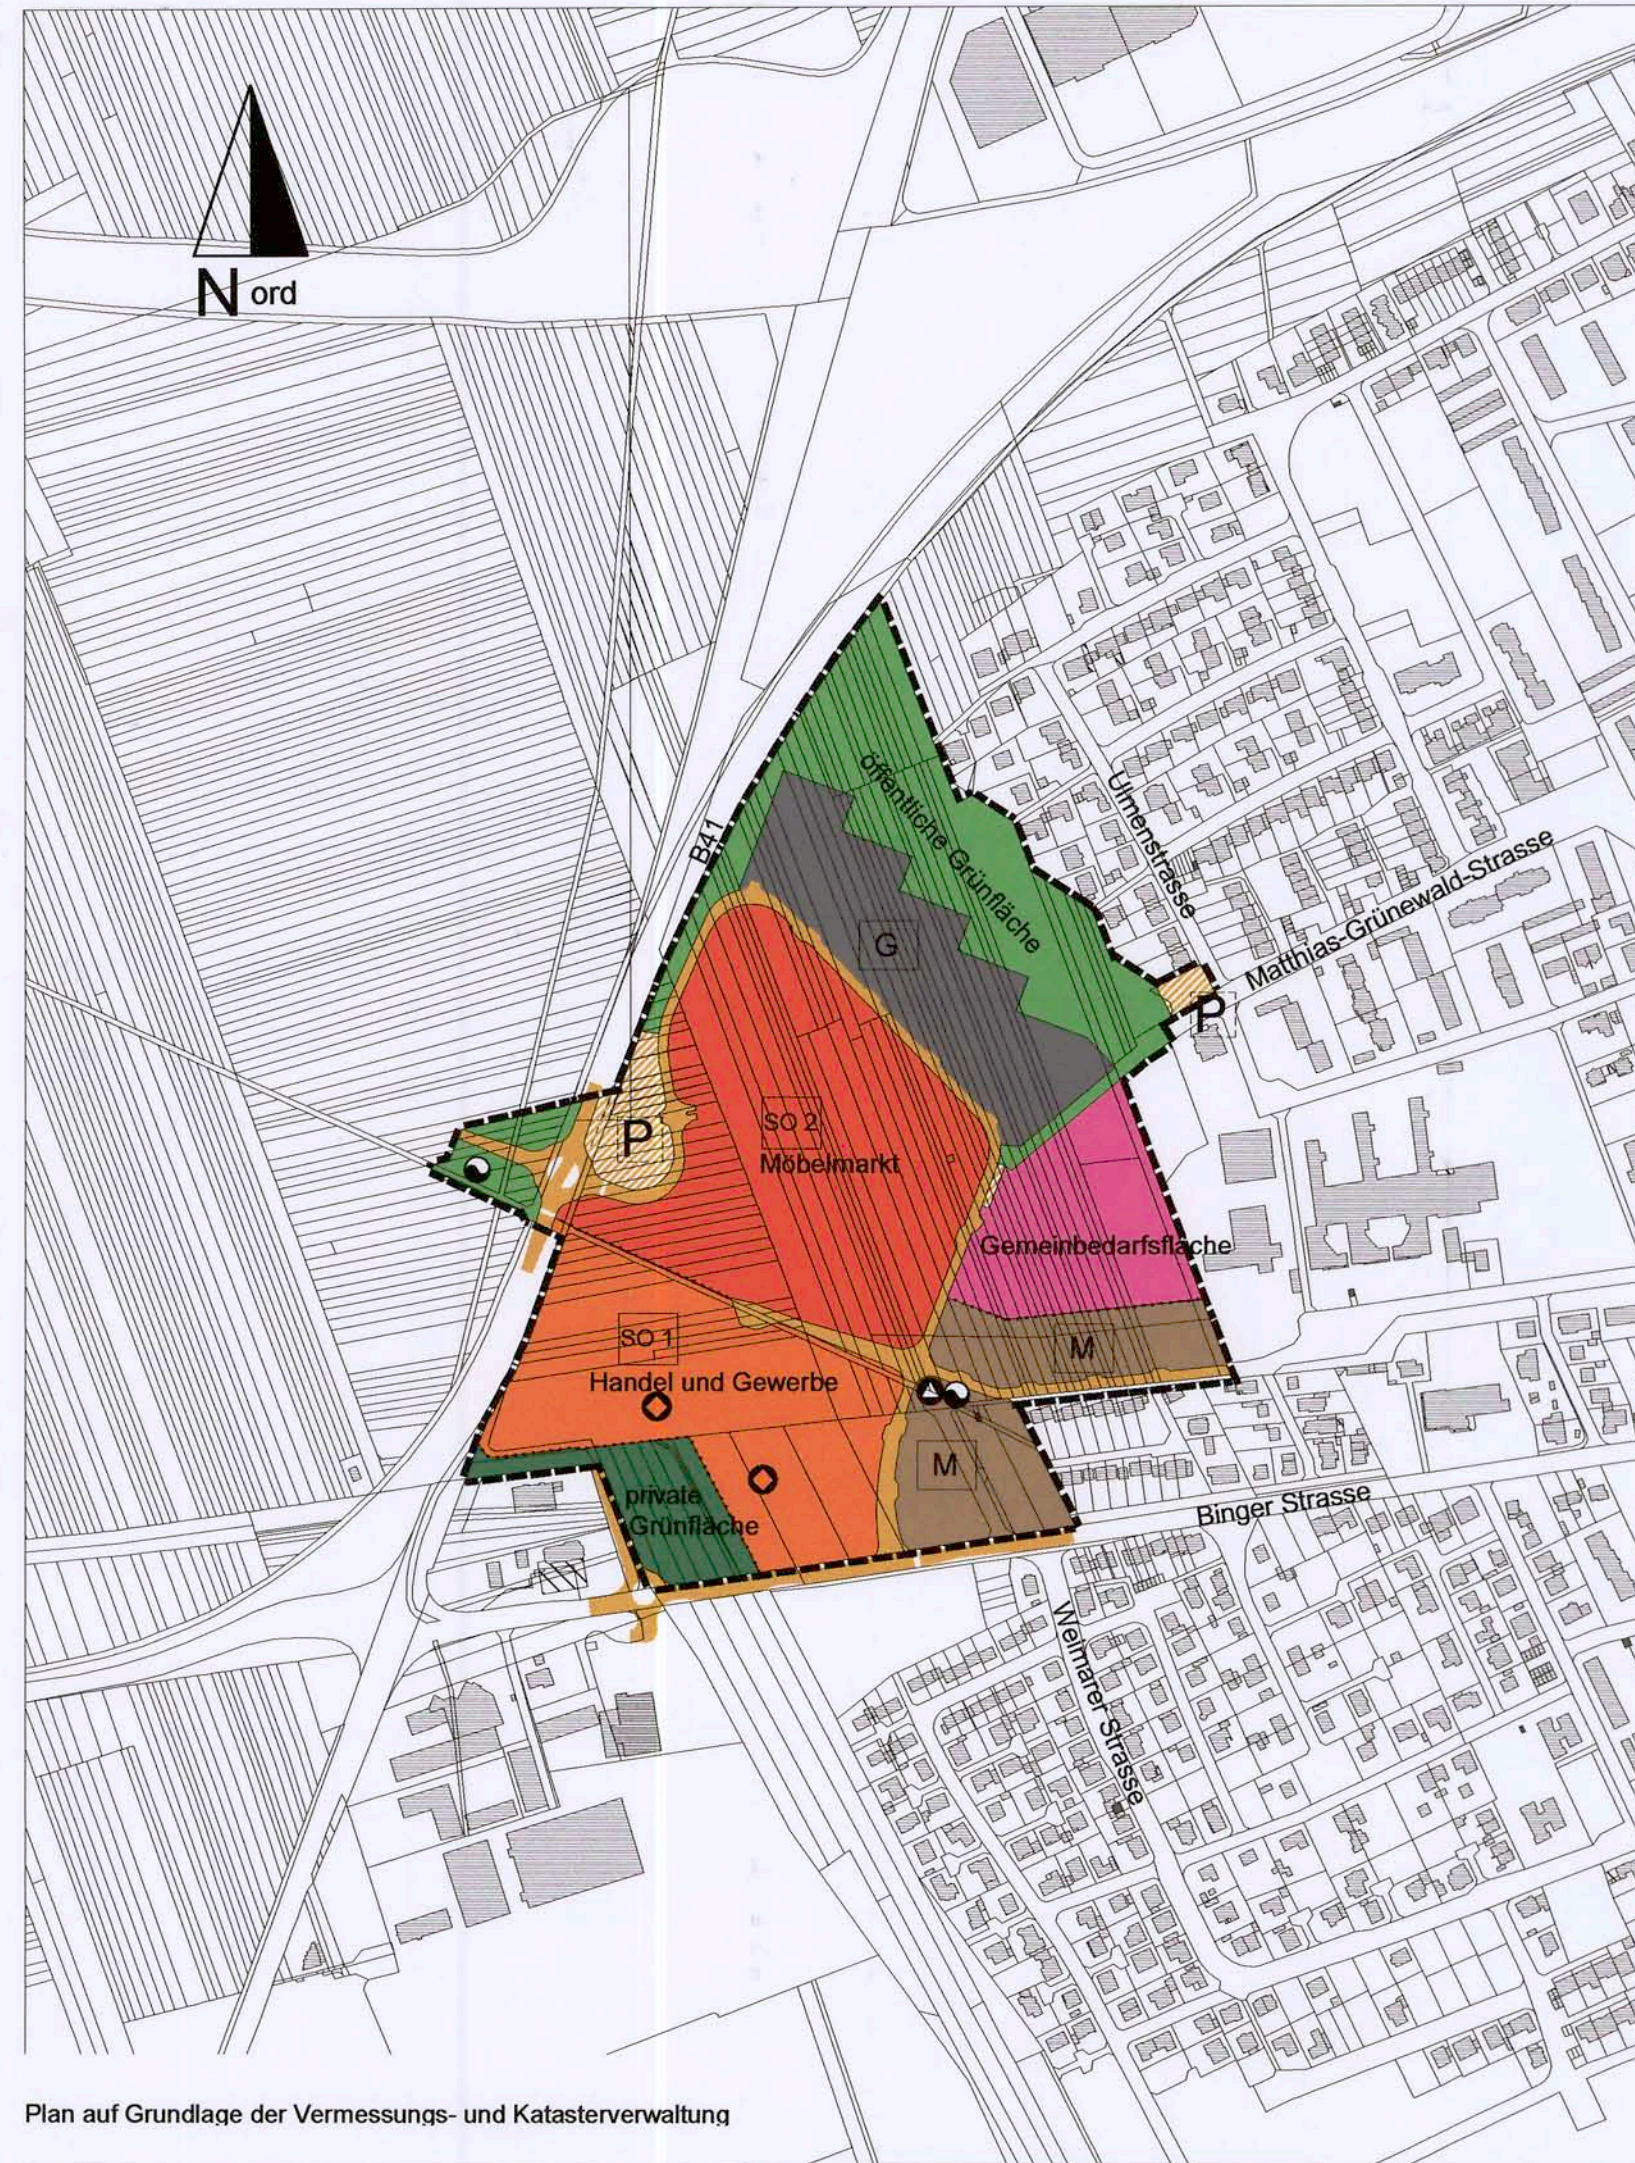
Nord

B41

öffentliche Grünfläche

Ulmenstrasse

Matthias-Grünewald-Strasse

G

P

P

SO 2
Möbelmarkt

Gemeinbedarfsfläche

SO 1
Handel und Gewerbe

M

M

private Grünfläche

Binger Strasse

Weimarer Strasse

Plan auf Grundlage der Vermessungs- und Katasterverwaltung